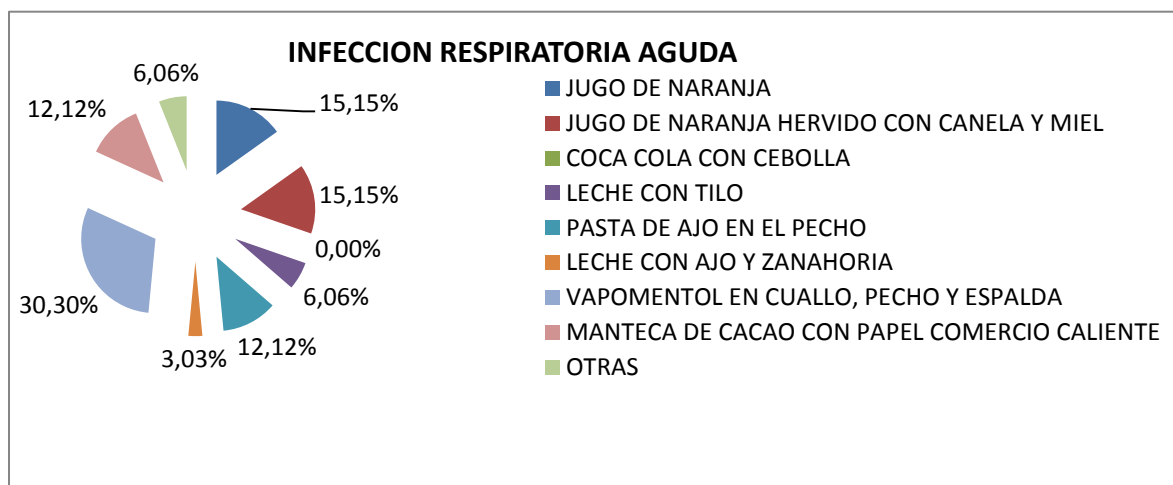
INFECCION RESPIRATORIA AGUDA

6,06%
12,12%
15,15%
15,15%
0,00%
6,06%
30,30%
12,12%
3,03%

JUGO DE NARANJA
JUGO DE NARANJA HERVIDO CON CANELA Y MIEL
COCA COLA CON CEBOLLA
LECHE CON TILO
PASTA DE AJO EN EL PECHO
LECHE CON AJO Y ZANAHORIA
VAPOMENTOL EN CUALLO, PECHO Y ESPALDA
MANTECA DE CACAO CON PAPEL COMERCIO CALIENTE
OTRAS